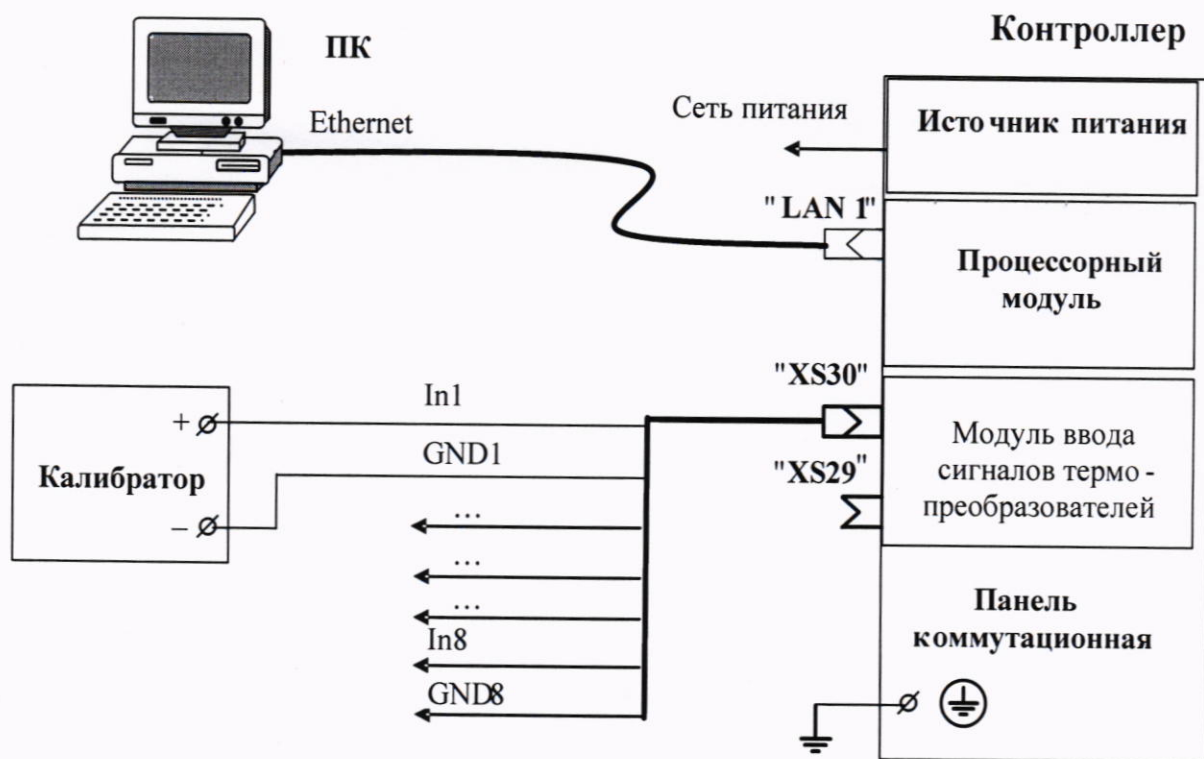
ПК

Контроллер

Ethernet

Сеть питания

Источник питания

"LAN 1"

Процессорный модуль

"XS30"

In1

GND1

Калибратор

+ ⌀

– ⌀

Модуль ввода сигналов термопреобразователей

"XS29"

...

...

...

In8

GND8

Панель коммутационная

⌀